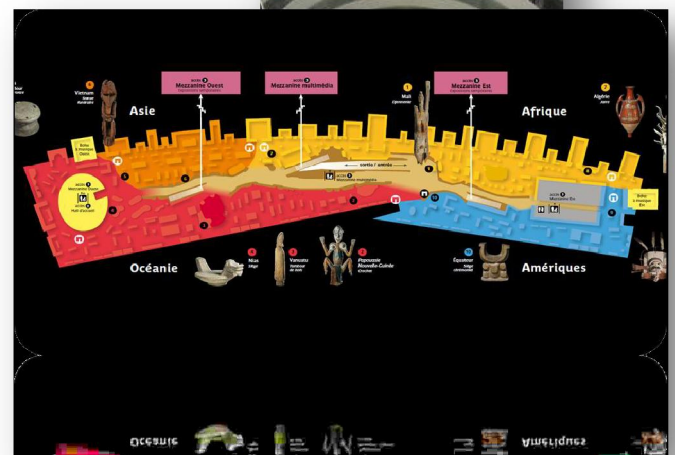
accès
Mezzanine Ouest

accès
Mezzanine multimédia

accès
Mezzanine Est

Asie

Afrique

Viêtnam
Statue

Mali

Algérie

Boîte à musique Ouest

Boîte à musique Est

accès
Mezzanine Ouest

accès
Hall d'accueil

accès
Mezzanine multimédia

accès
Mezzanine Est

Océanie

Amériques

Nias
Siège

Vanuatu

Papouasie
Nouvelle-Guinée

Équateur
Siège cérémoniel